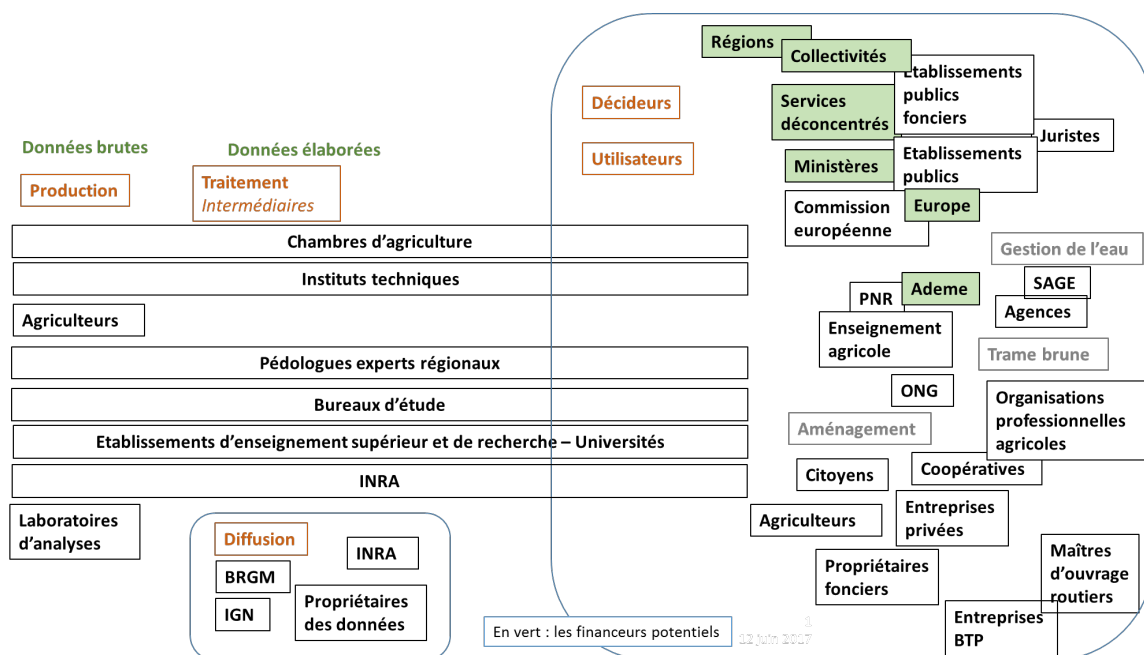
Données brutes

Données élaborées

Production

Traitement
Intermédiaires

Décideurs

Utilisateurs

Régions

Collectivités

Etablissements publics fonciers

Services déconcentrés

Juristes

Ministères

Etablissements publics

Commission européenne

Europe

Chambres d'agriculture

Instituts techniques

Agriculteurs

Pédologues experts régionaux

Bureaux d'étude

Etablissements d'enseignement supérieur et de recherche – Universités

INRA

Laboratoires d'analyses

Gestion de l'eau

SAGE

Agences

PNR

Ademe

Enseignement agricole

Trame brune

ONG

Organisations professionnelles agricoles

Aménagement

Citoyens

Coopératives

Entreprises privées

Agriculteurs

Propriétaires fonciers

Maîtres d'ouvrage routiers

Entreprises BTP

Diffusion

INRA

BRGM

IGN

Propriétaires des données

En vert : les financeurs potentiels

1
12 juin 2017